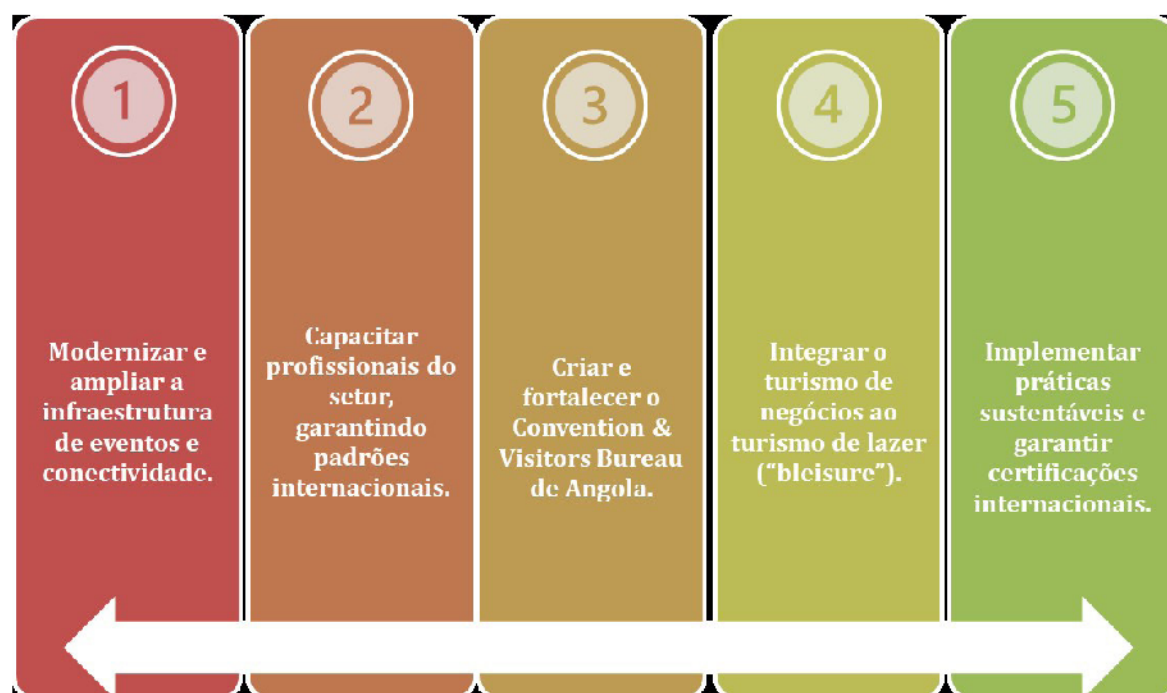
1

Modernizar e ampliar a infraestrutura de eventos e conectividade.

2

Capacitar profissionais do setor, garantindo padrões internacionais.

3

Criar e fortalecer o Convention & Visitors Bureau de Angola.

4

Integrar o turismo de negócios ao turismo de lazer ("bleisure").

5

Implementar práticas sustentáveis e garantir certificações internacionais.